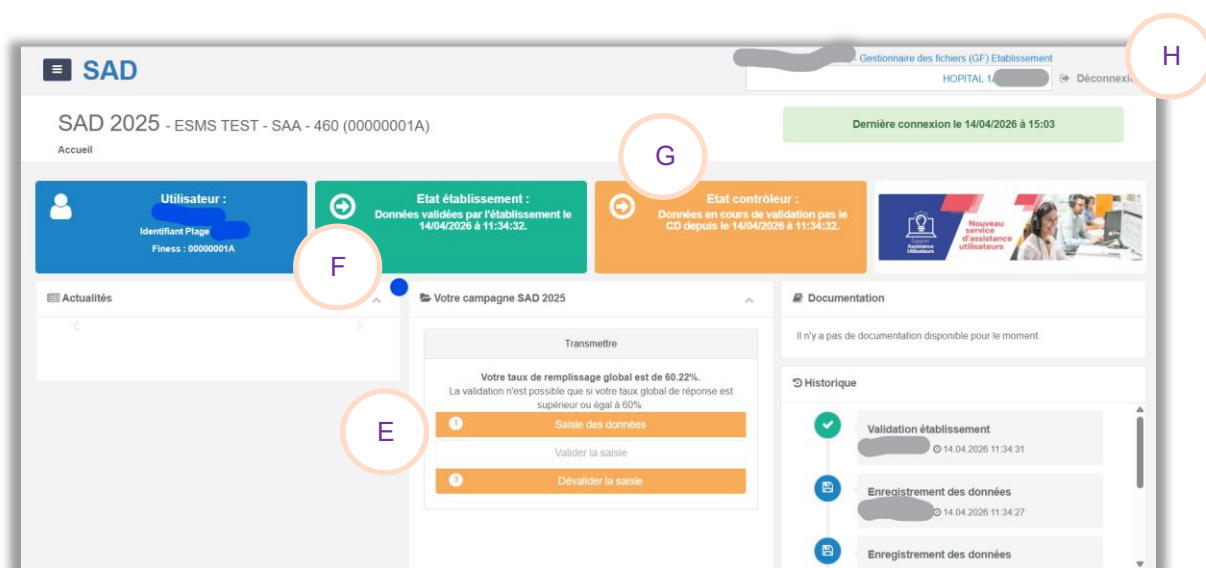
SAD

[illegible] Gestionnaire des fichiers (GF) Etablissement
HOPITAL 1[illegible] Déconnexi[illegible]

H

SAD 2025 - ESMS TEST - SAA - 460 (00000001A)
Accueil

Dernière connexion le 14/04/2026 à 15:03

G

Utilisateur :
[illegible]
Identifiant Plage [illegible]
Finess : 00000001A

Etat établissement :
Données validées par l'établissement le 14/04/2026 à 11:34:32.

Etat contrôleur :
Données en cours de validation pas le CD depuis le 14/04/2026 à 11:34:32.

Support Assistance Utilisateurs
Nouveau service d'assistance utilisateurs

F

Actualités

Votre campagne SAD 2025

Transmettre

Votre taux de remplissage global est de 60.22%.
La validation n'est possible que si votre taux global de réponse est supérieur ou égal à 60%.

E

1 Saisie des données
Valider la saisie
3 Dévalider la saisie

Documentation
Il n'y a pas de documentation disponible pour le moment.

Historique

Validation établissement
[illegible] 14.04.2026 11:34:31

Enregistrement des données
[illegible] 14.04.2026 11:34:27

Enregistrement des données